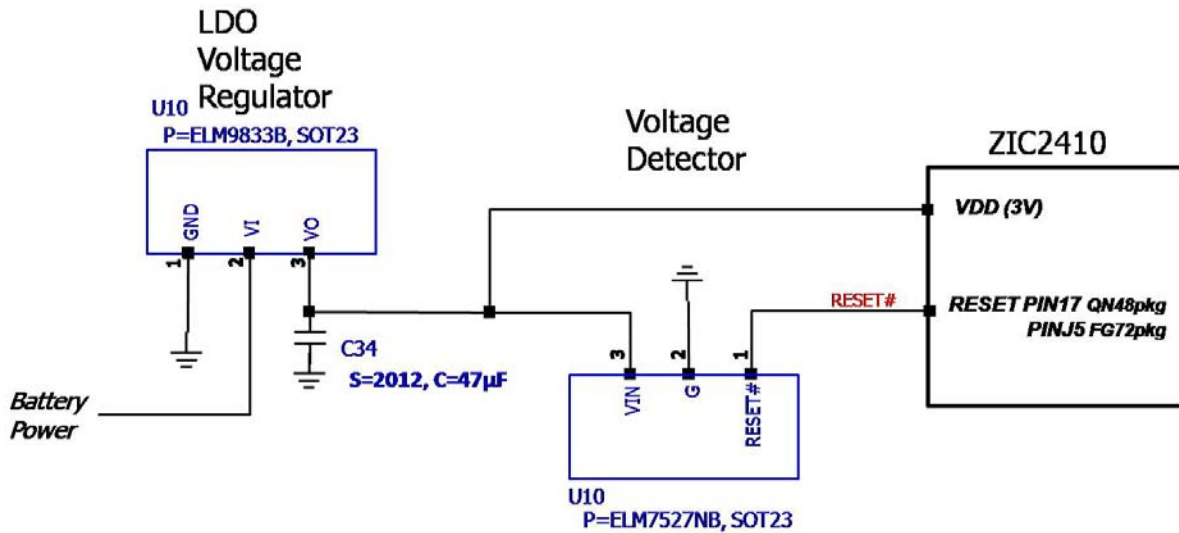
LDO Voltage Regulator

U10
P=ELM9833B, SOT23

GND VI VO
1 2 3

C34
S=2012, C=47µF

Battery Power

Voltage Detector

3 2 1
VIN G RESET#

U10
P=ELM7527NB, SOT23

RESET#

ZIC2410

VDD (3V)

RESET PIN17 QN48pkg
PINJ5 FG72pkg